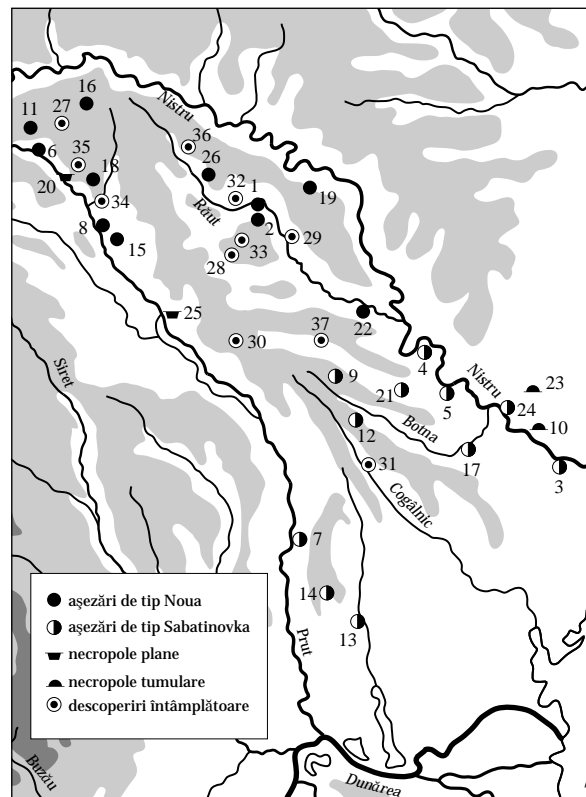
Nistru
16
11
27
6
35
18
20
34
8
15
36
26
32
1
2
Răut
33
28
29
19
25
30
37
22
Siret
4
9
21
5
Nistru
23
24
10
12
Botna
17
31
Cogâlnic
3
7
14
13
Prut
Buzău
Dunărea

aşezări de tip Noua
aşezări de tip Sabatinovka
necropole plane
necropole tumulare
descoperiri întâmplătoare